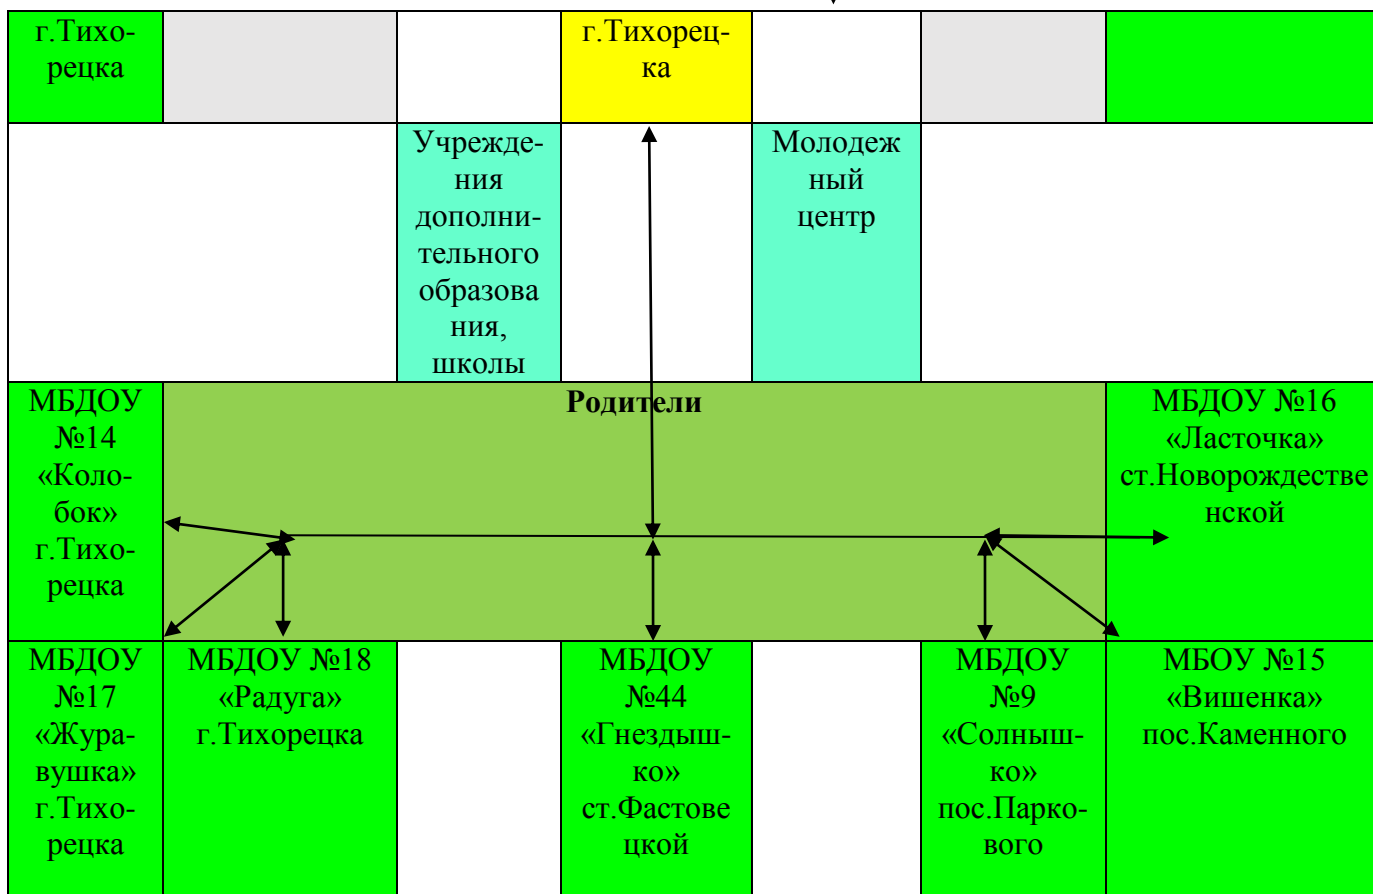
г.Тихорецка

г.Тихорецка

Учреждения дополнительного образования, школы

Молодежный центр

МБДОУ №14 «Колобок» г.Тихорецка

Родители

МБДОУ №16 «Ласточка» ст.Новорождественской

МБДОУ №17 «Журавушка» г.Тихорецка

МБДОУ №18 «Радуга» г.Тихорецка

МБДОУ №44 «Гнездышко» ст.Фастовецкой

МБДОУ №9 «Солнышко» пос.Паркового

МБОУ №15 «Вишенка» пос.Каменного